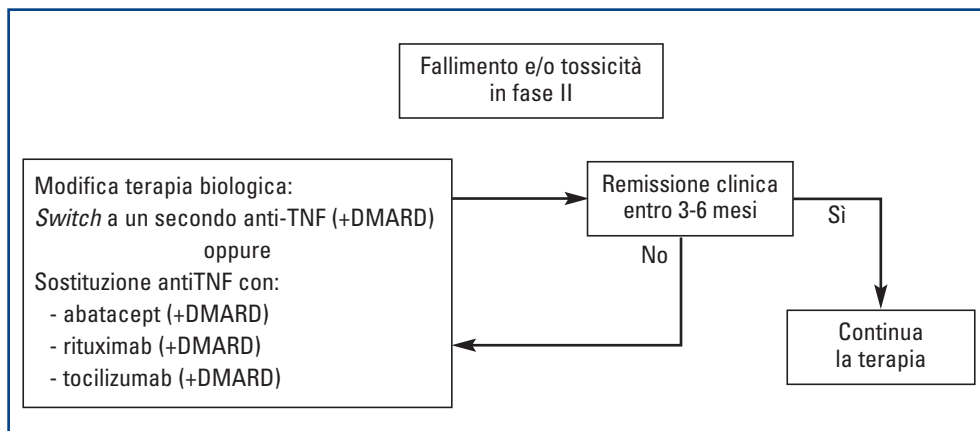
Fallimento e/o tossicità in fase II

Modifica terapia biologica:
*Switch* a un secondo anti-TNF (+DMARD)
oppure
Sostituzione antiTNF con:
- abatacept (+DMARD)
- rituximab (+DMARD)
- tocilizumab (+DMARD)

Remissione clinica entro 3-6 mesi

No

Sì

Continua la terapia